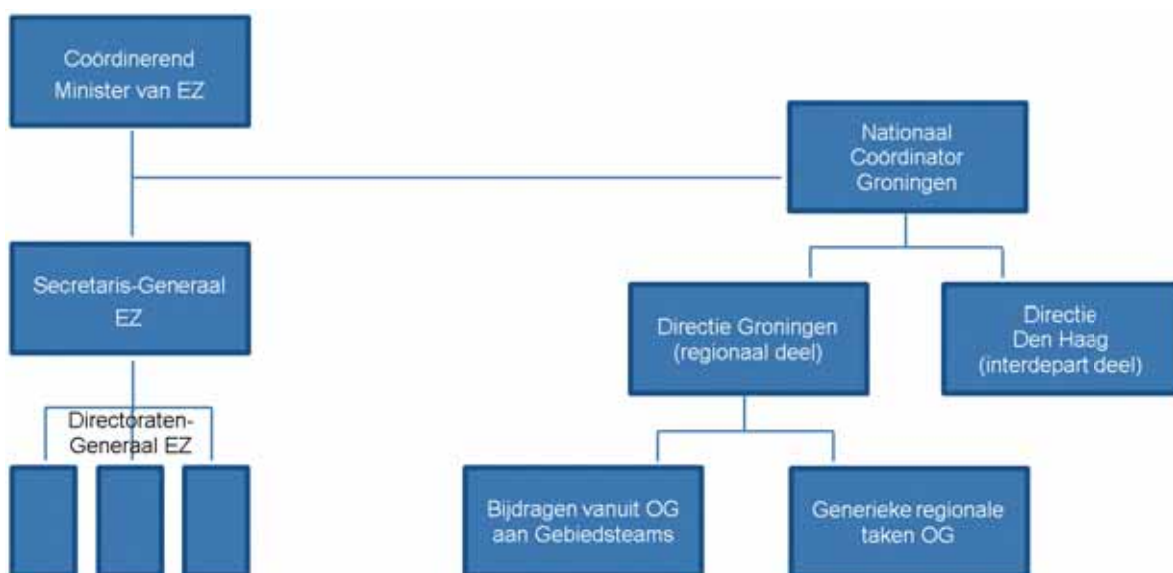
Coördinerend Minister van EZ

Nationaal Coördinator Groningen

Secretaris-Generaal EZ

Directie Groningen (regionaal deel)

Directie Den Haag (interdepart deel)

Directoraten-Generaal EZ

Bijdragen vanuit OG aan Gebiedsteams

Generieke regionale taken OG